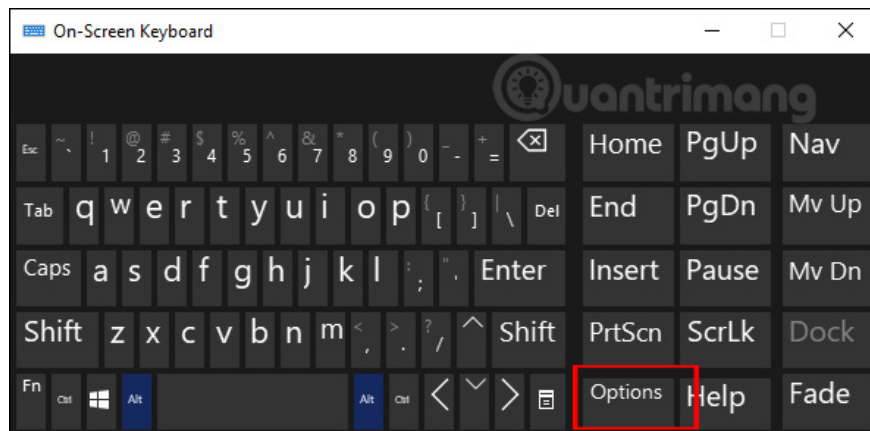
On-Screen Keyboard

Quantrimang

Esc ~ ` ! 1 @ 2 # 3 $ 4 % 5 ^ 6 & 7 * 8 ( 9 ) 0 _ - + = ⌫ Home PgUp Nav

Tab q w e r t y u i o p { [ } ] | \ Del End PgDn Mv Up

Caps a s d f g h j k l : ; " ' Enter Insert Pause Mv Dn

Shift z x c v b n m < , > . ? / ^ Shift PrtScn ScrLk Dock

Fn Ctrl Alt Alt Ctrl < > Options Help Fade